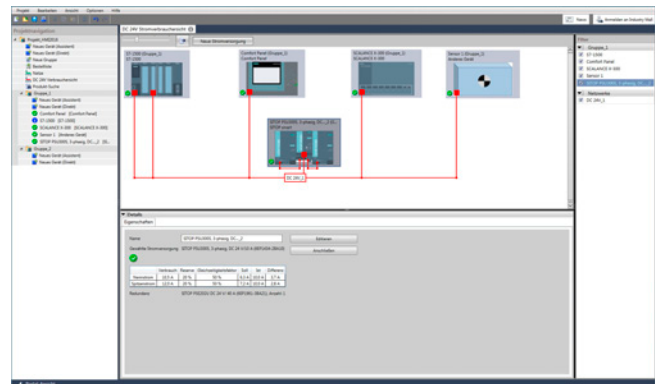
Projekt Bearbeiten Ansicht Optionen Hilfe

Neu Anmelden an Industry Mall

Projektnavigation

Projekt_NWDEO
Neues Gerät (Assistent)
Neues Gerät (Direkt)
Neue Gruppe
Bestellliste
Notes
DC 24V Verbraucherübersicht
Produkt-Suche
Gruppe_1
Neues Gerät (Assistent)
Neues Gerät (Direkt)
Comfort Panel [Comfort Panel]
S7-1500 [S7-1500]
SCALANCE X-300 [SCALANCE X-300]
Sensor 1 [Anderes Gerät]
SITOP PSU300S, 3-phasig, DC...
Gruppe_2
Neues Gerät (Assistent)
Neues Gerät (Direkt)

DC 24V Stromversorgungsübersicht

Neue Stromversorgung

S7-1500 (Gruppe_1)
S7-1500

Comfort Panel (Gruppe_1)
Comfort Panel

SCALANCE X-300 (Gruppe_1)
SCALANCE X-300

Sensor 1 (Gruppe_1)
Anderes Gerät

SITOP PSU300S, 3-phasig, DC ...2 (G...
SITOP smart

DC 24V_1

Filter
Gruppe_1
S7-1500
Comfort Panel
SCALANCE X-300
Sensor 1
SITOP PSU300S, 3-phasig, DC...
Netzwerke
DC 24V_1

Details
Eigenschaften

Name SITOP PSU300S, 3-phasig, DC ...2 Entfernen
Gewählte Stromversorgung SITOP PSU300S, 3-phasig, DC 24 V/10 A (6EP1434-2BA10) Anschließen

| | Verbrauch | Reserve | Überlastungsfaktor | Soll | Ist | Differenz |
|---|---|---|---|---|---|---|
| Nennstrom | 10,5 A | 20 % | 50 % | 6,3 A | 10,0 A | 3,7 A |
| Spitzenstrom | 12,0 A | 20 % | 50 % | 7,2 A | 15,0 A | 7,8 A |

Redundanz SITOP PSE202U DC 24 V/ 40 A (6EP1961-3BA21), Anzahl 1

Produkt-Auswahl